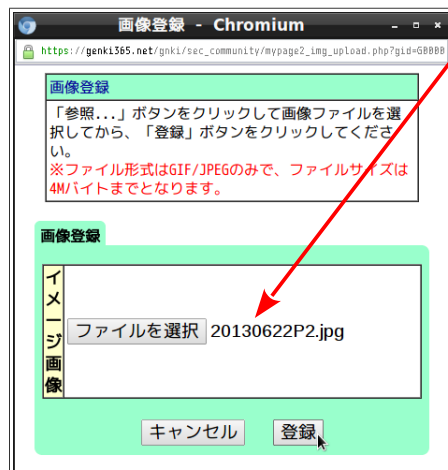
画像登録 - Chromium

https://genki365.net/gnki/sec_community/mypage2_img_upload.php?gid=G0000

画像登録

「参照...」ボタンをクリックして画像ファイルを選択してから、「登録」ボタンをクリックしてください。
※ファイル形式はGIF/JPEGのみで、ファイルサイズは4Mバイトまでとなります。

画像登録

イメージ画像

ファイルを選択 20130622P2.jpg

キャンセル 登録